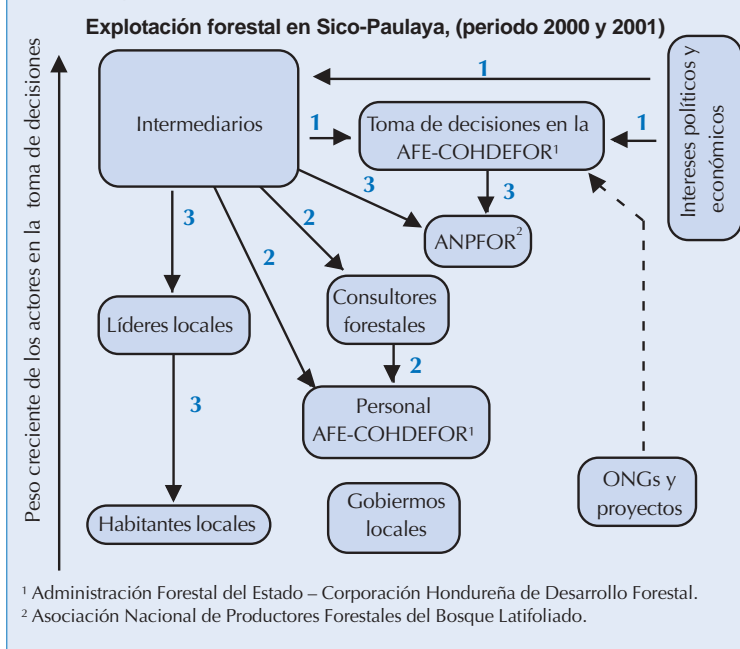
Explotación forestal en Sico-Paulaya, (periodo 2000 y 2001)

Peso creciente de los actores en la toma de decisiones

Intermediarios

1

Intereses políticos y económicos

1

Toma de decisiones en la AFE-COHDEFOR¹

1

3

3

3

2

ANPFOR²

2

Líderes locales

Consultores forestales

3

2

Personal AFE-COHDEFOR¹

Habitantes locales

Gobiermos locales

ONGs y proyectos

¹ Administración Forestal del Estado – Corporación Hondureña de Desarrollo Forestal.
² Asociación Nacional de Productores Forestales del Bosque Latifoliado.